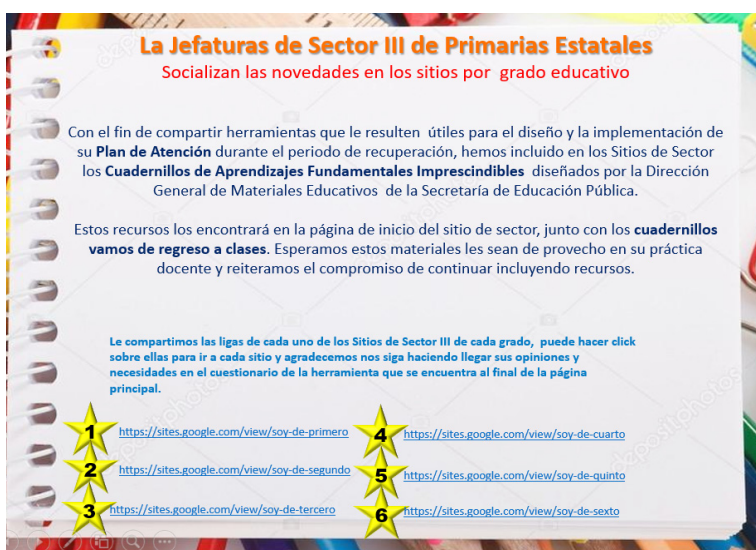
La Jefaturas de Sector III de Primarias Estatales

Socializan las novedades en los sitios por grado educativo

Con el fin de compartir herramientas que le resulten útiles para el diseño y la implementación de su **Plan de Atención** durante el periodo de recuperación, hemos incluido en los Sitios de Sector los **Cuadernillos de Aprendizajes Fundamentales Imprescindibles** diseñados por la Dirección General de Materiales Educativos de la Secretaría de Educación Pública.

Estos recursos los encontrará en la página de inicio del sitio de sector, junto con los **cuadernillos vamos de regreso a clases**. Esperamos estos materiales les sean de provecho en su práctica docente y reiteramos el compromiso de continuar incluyendo recursos.

Le compartimos las ligas de cada uno de los Sitios de Sector III de cada grado, puede hacer click sobre ellas para ir a cada sitio y agradecemos nos siga haciendo llegar sus opiniones y necesidades en el cuestionario de la herramienta que se encuentra al final de la página principal.

1 https://sites.google.com/view/soy-de-primero

2 https://sites.google.com/view/soy-de-segundo

3 https://sites.google.com/view/soy-de-tercero

4 https://sites.google.com/view/soy-de-cuarto

5 https://sites.google.com/view/soy-de-quinto

6 https://sites.google.com/view/soy-de-sexto